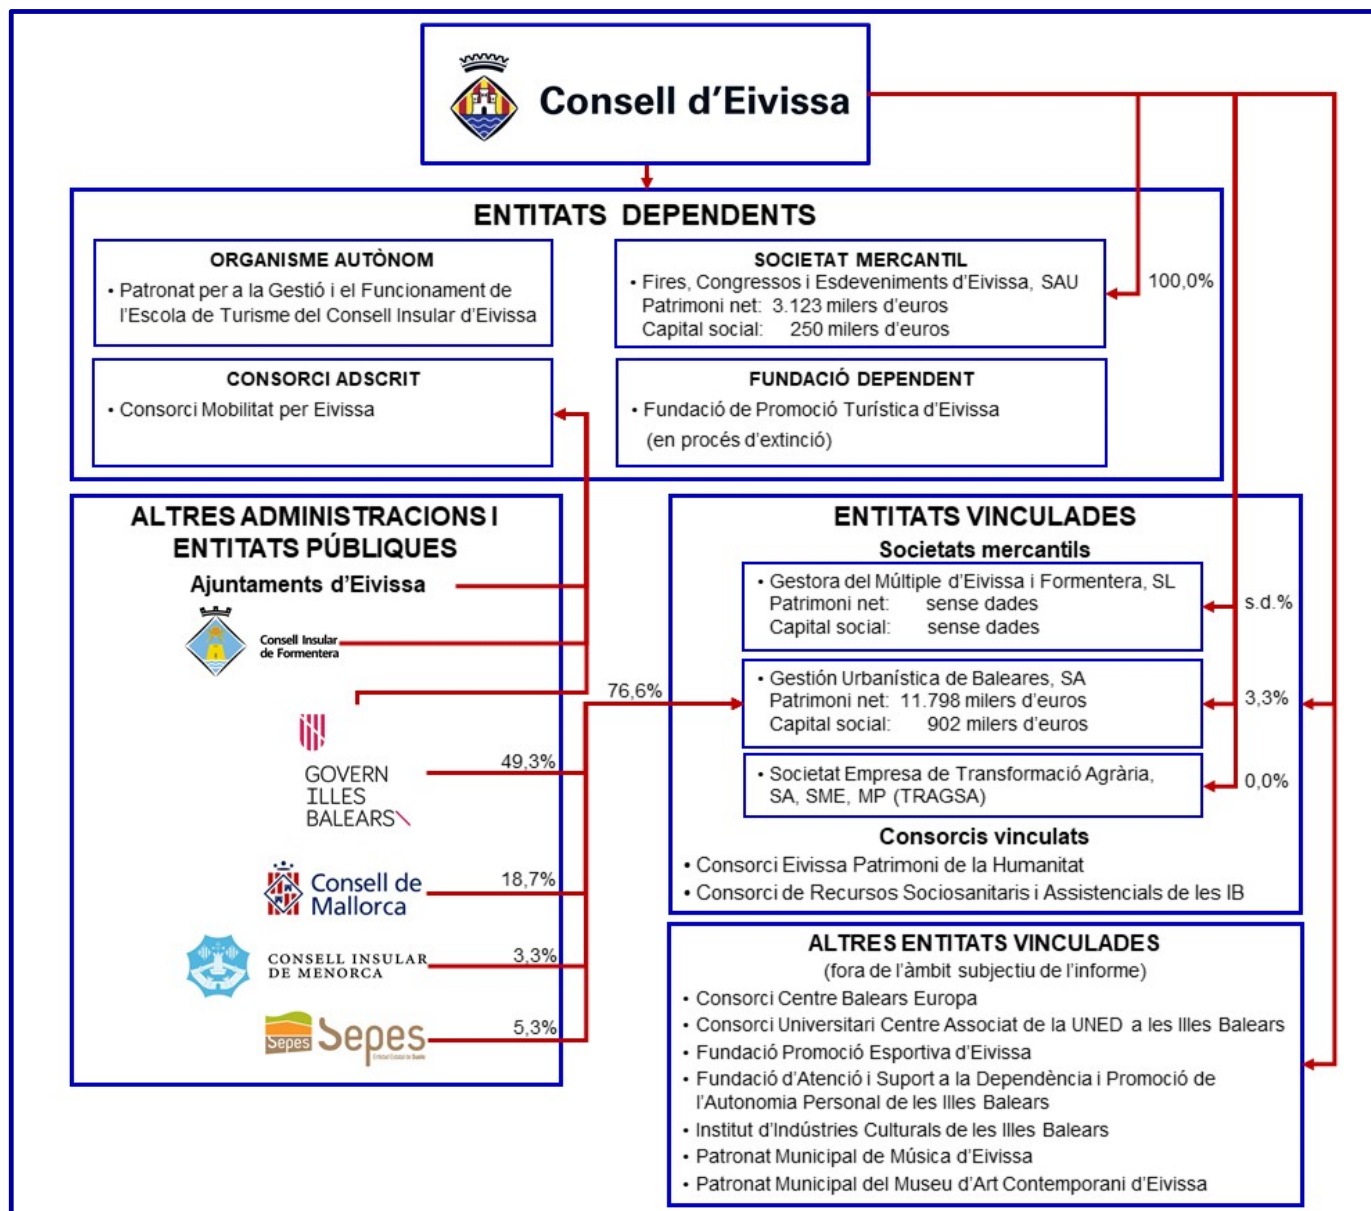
Consell d'Eivissa

ENTITATS DEPENDENTS

ORGANISME AUTÒNOM
• Patronat per a la Gestió i el Funcionament de l'Escola de Turisme del Consell Insular d'Eivissa

SOCIETAT MERCANTIL
• Fires, Congressos i Esdeveniments d'Eivissa, SAU
Patrimoni net: 3.123 milers d'euros
Capital social: 250 milers d'euros

100,0%

CONSORCI ADSCRIT
• Consorci Mobilitat per Eivissa

FUNDACIÓ DEPENDENT
• Fundació de Promoció Turística d'Eivissa
(en procés d'extinció)

ALTRES ADMINISTRACIONS I ENTITATS PÚBLIQUES

Ajuntaments d'Eivissa

Consell Insular de Formentera

GOVERN ILLES BALEARS

49,3%

Consell de Mallorca

18,7%

CONSELL INSULAR DE MENORCA

3,3%

Sepes Sepes Entidad Estatal de Suelo

5,3%

76,6%

ENTITATS VINCULADES

Societats mercantils

• Gestora del Múltiple d'Eivissa i Formentera, SL
Patrimoni net: sense dades
Capital social: sense dades

s.d.%

• Gestión Urbanística de Baleares, SA
Patrimoni net: 11.798 milers d'euros
Capital social: 902 milers d'euros

3,3%

• Societat Empresa de Transformació Agrària, SA, SME, MP (TRAGSA)

0,0%

Consorcis vinculats
• Consorci Eivissa Patrimoni de la Humanitat
• Consorci de Recursos Sociosanitaris i Assistencials de les IB

ALTRES ENTITATS VINCULADES
(fora de l'àmbit subjectiu de l'informe)
• Consorci Centre Balears Europa
• Consorci Universitari Centre Associat de la UNED a les Illes Balears
• Fundació Promoció Esportiva d'Eivissa
• Fundació d'Atenció i Suport a la Dependència i Promoció de l'Autonomia Personal de les Illes Balears
• Institut d'Indústries Culturals de les Illes Balears
• Patronat Municipal de Música d'Eivissa
• Patronat Municipal del Museu d'Art Contemporani d'Eivissa